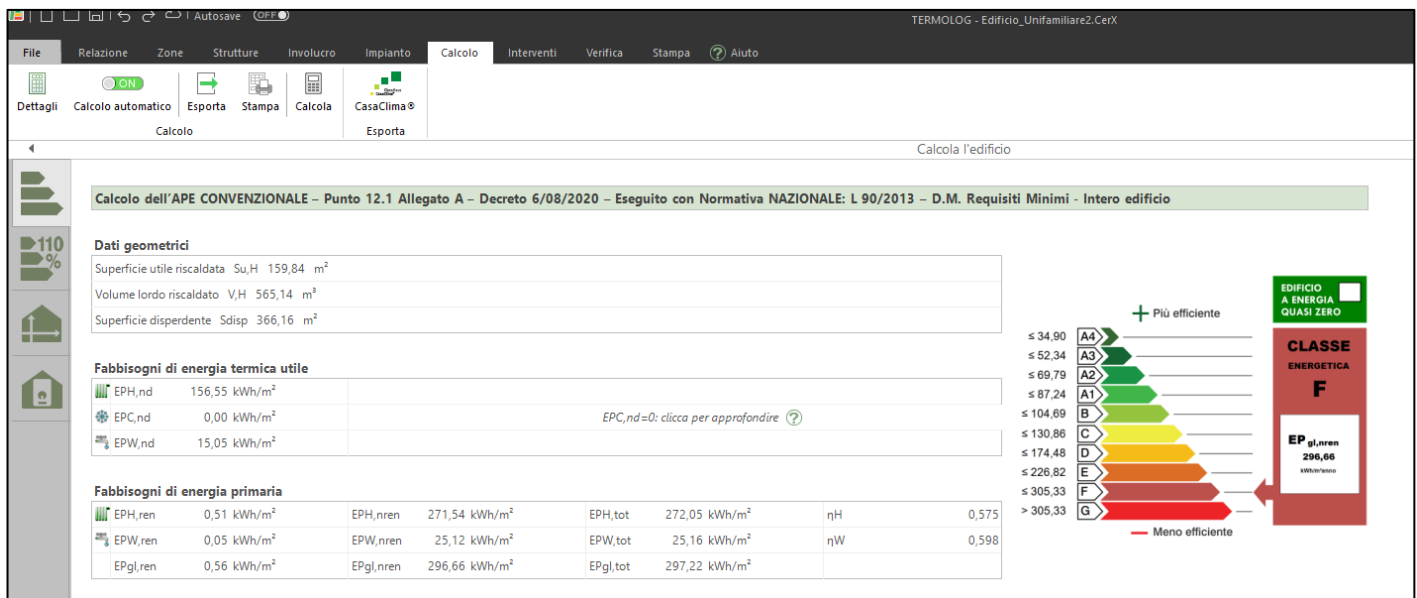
Autosave OFF

TERMOLOG - Edificio_Unifamiliare2.CerX

File Relazione Zone Strutture Involucro Impianto Calcolo Interventi Verifica Stampa Aiuto

Dettagli ON Calcolo automatico Esporta Stampa Calcola CasaClima®
Calcolo Esporta

Calcola l'edificio

110 %

Calcolo dell'APE CONVENZIONALE – Punto 12.1 Allegato A – Decreto 6/08/2020 – Eseguito con Normativa NAZIONALE: L 90/2013 – D.M. Requisiti Minimi - Intero edificio

Dati geometrici

Superficie utile riscaldata Su,H 159,84 $m^2$
Volume lordo riscaldato V,H 565,14 $m^3$
Superficie disperdente Sdisp 366,16 $m^2$

Fabbisogni di energia termica utile

| EPH,nd | 156,55 kWh/$m^2$ | |
|---|---|---|
| EPC,nd | 0,00 kWh/$m^2$ | EPC,nd=0: clicca per approfondire ? |
| EPW,nd | 15,05 kWh/$m^2$ | |

Fabbisogni di energia primaria

| EPH,ren | 0,51 kWh/$m^2$ | EPH,nren | 271,54 kWh/$m^2$ | EPH,tot | 272,05 kWh/$m^2$ | ηH | 0,575 |
|---|---|---|---|---|---|---|---|
| EPW,ren | 0,05 kWh/$m^2$ | EPW,nren | 25,12 kWh/$m^2$ | EPW,tot | 25,16 kWh/$m^2$ | ηW | 0,598 |
| EPgl,ren | 0,56 kWh/$m^2$ | EPgl,nren | 296,66 kWh/$m^2$ | EPgl,tot | 297,22 kWh/$m^2$ | | |

+ Più efficiente

EDIFICIO A ENERGIA QUASI ZERO

≤ 34,90 A4
≤ 52,34 A3
≤ 69,79 A2
≤ 87,24 A1
≤ 104,69 B
≤ 130,86 C
≤ 174,48 D
≤ 226,82 E
≤ 305,33 F
> 305,33 G

— Meno efficiente

CLASSE ENERGETICA F

EP gl,nren 296,66 kWh/m²anno